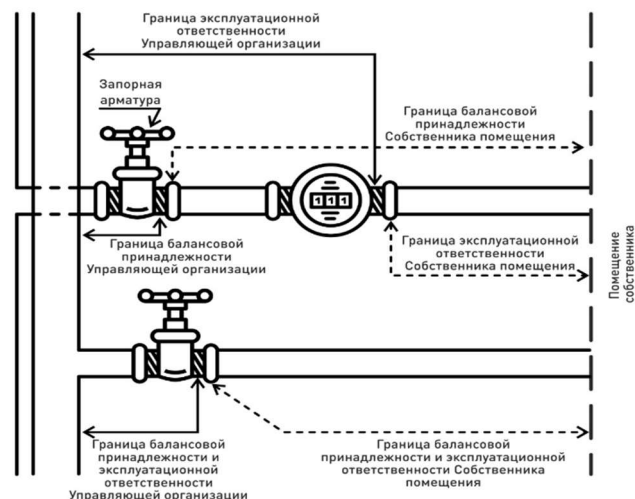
Граница эксплуатационной ответственности Управляющей организации

Запорная арматура

Граница балансовой принадлежности Собственника помещения

Граница балансовой принадлежности Управляющей организации

Граница эксплуатационной ответственности Собственника помещения

Помещение собственника

Граница балансовой принадлежности и эксплуатационной ответственности Управляющей организации

Граница балансовой принадлежности и эксплуатационной ответственности Собственника помещения